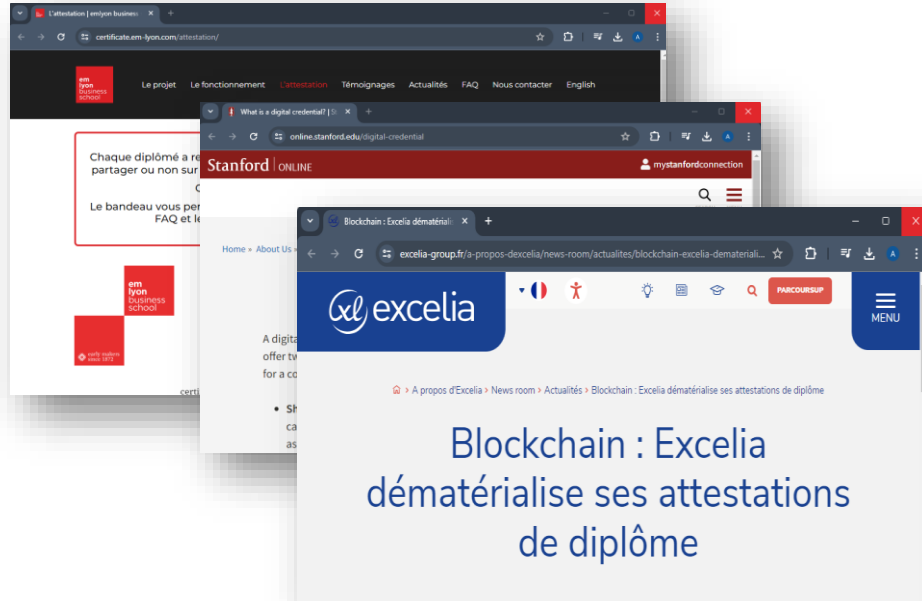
L'attestation | emlyon business

certificate.em-lyon.com/attestation/

em lyon business school

Le projet Le fonctionnement L'attestation Témoignages Actualités FAQ Nous contacter English

Chaque diplômé a re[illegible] partager ou non sur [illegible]

C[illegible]

Le bandeau vous per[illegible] FAQ et le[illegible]

em lyon business school

early makers since 1872

certi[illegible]

What is a digital credential? | St

online.stanford.edu/digital-credential

Stanford | ONLINE

mystanfordconnection

Home » About Us »

A digita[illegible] offer tw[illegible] for a co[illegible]

• Sh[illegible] ca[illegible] as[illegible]

Blockchain : Excelia dématérialis

excelia-group.fr/a-propos-dexcelia/news-room/actualites/blockchain-excelia-dematériali...

excelia

PARCOURSUP

MENU

A propos d'Excelia › News room › Actualités › Blockchain : Excelia dématérialise ses attestations de diplôme

Blockchain : Excelia dématérialise ses attestations de diplôme